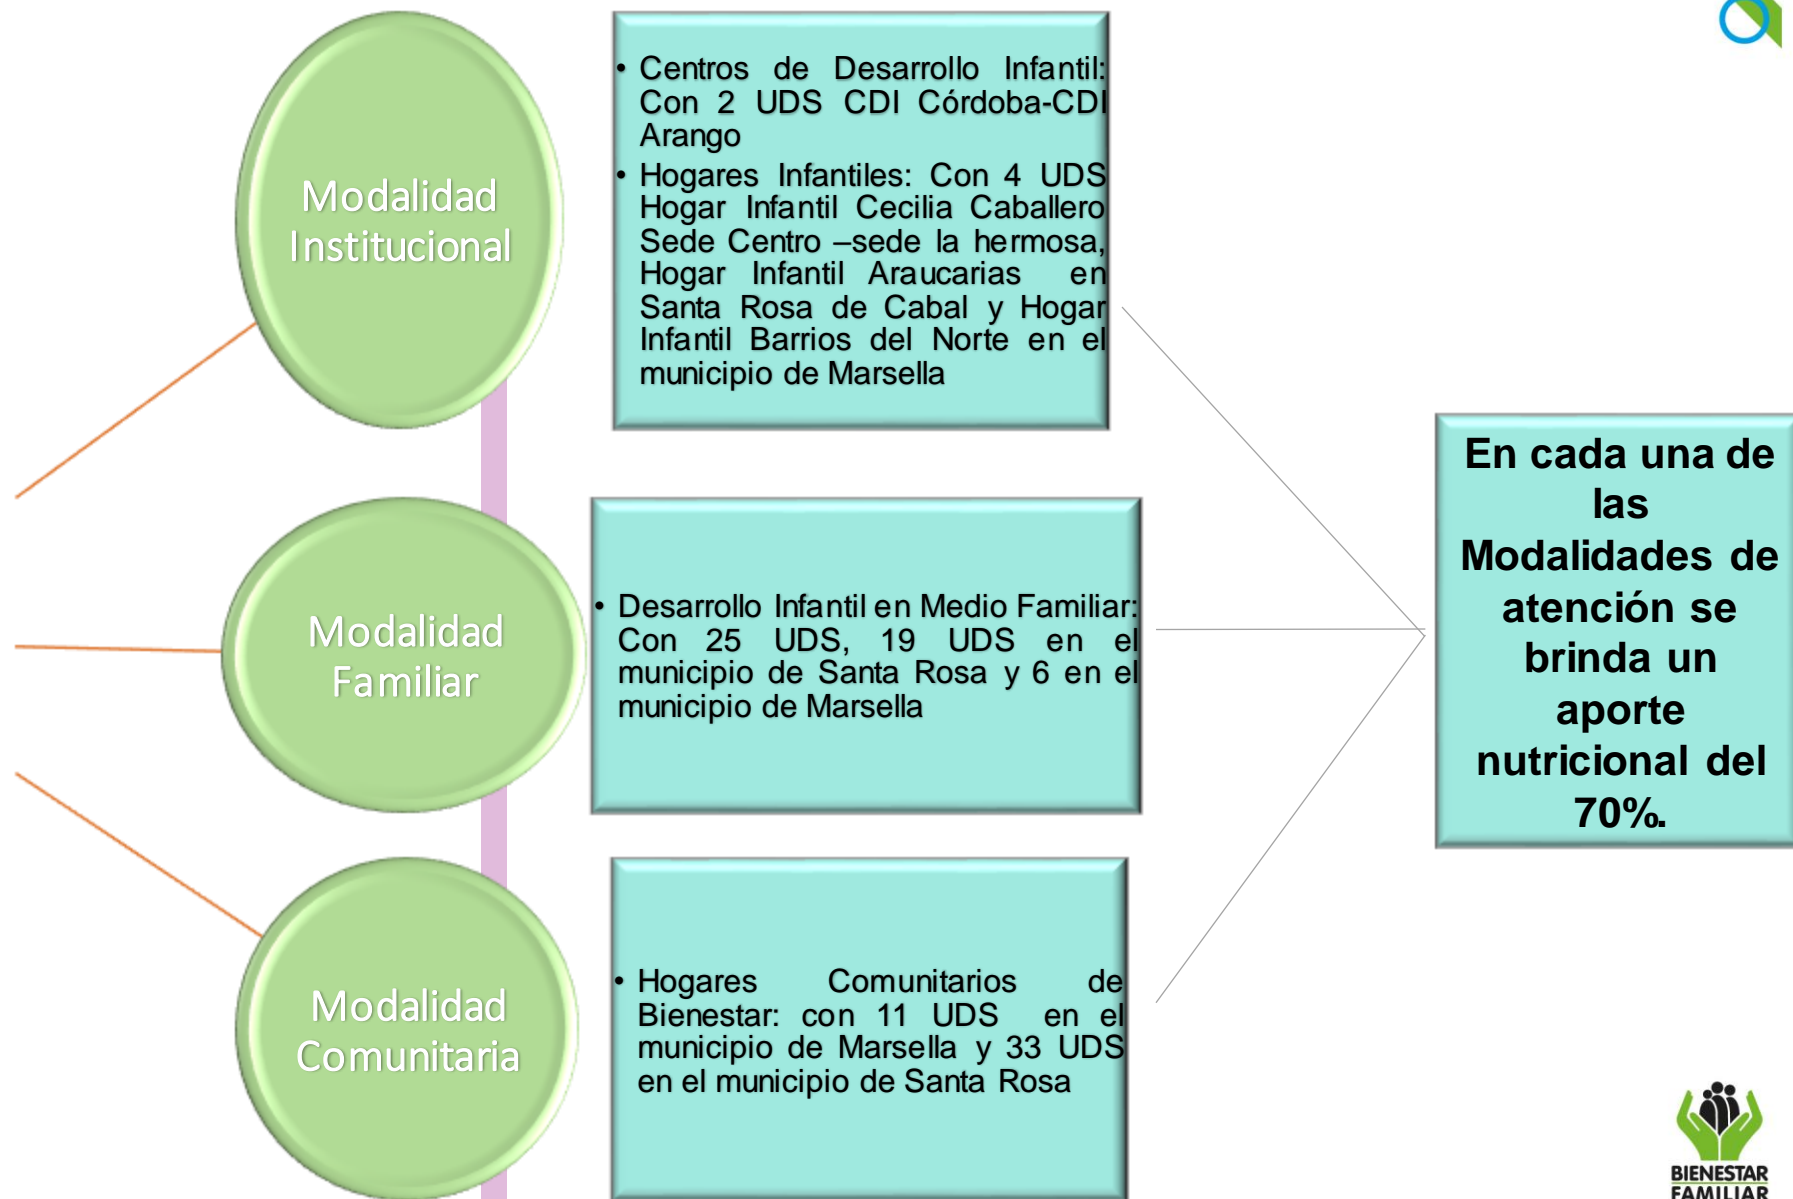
Modalidad Institucional

• Centros de Desarrollo Infantil: Con 2 UDS CDI Córdoba-CDI Arango
• Hogares Infantiles: Con 4 UDS Hogar Infantil Cecilia Caballero Sede Centro –sede la hermosa, Hogar Infantil Araucarias en Santa Rosa de Cabal y Hogar Infantil Barrios del Norte en el municipio de Marsella

Modalidad Familiar

• Desarrollo Infantil en Medio Familiar: Con 25 UDS, 19 UDS en el municipio de Santa Rosa y 6 en el municipio de Marsella

Modalidad Comunitaria

• Hogares Comunitarios de Bienestar: con 11 UDS en el municipio de Marsella y 33 UDS en el municipio de Santa Rosa

En cada una de las Modalidades de atención se brinda un aporte nutricional del 70%.

BIENESTAR FAMILIAR